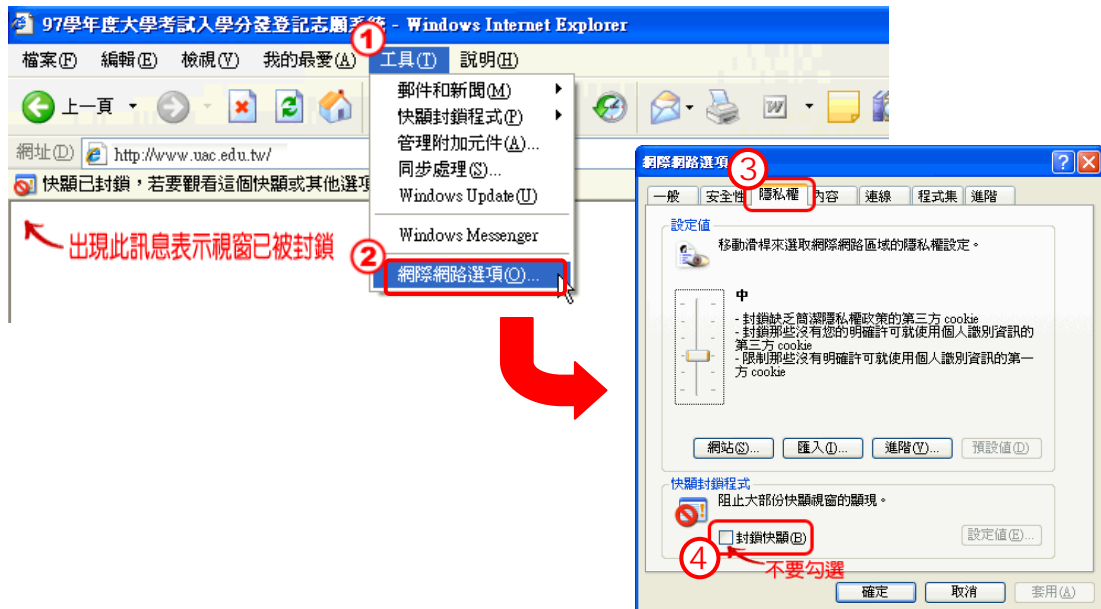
97學年度大學考試入學分發登記志願系統 - Windows Internet Explorer

檔案(F) 編輯(E) 檢視(V) 我的最愛(A) ① 工具(T) 說明(H)

上一頁

網址(D) http://www.uac.edu.tw/

快顯已封鎖，若要觀看這個快顯或其他選項

出現此訊息表示視窗已被封鎖

郵件和新聞(M)
快顯封鎖程式(P)
管理附加元件(A)...
同步處理(S)...
Windows Update(U)
Windows Messenger
② 網際網路選項(O)...

網際網路選項 ③

一般 安全性 隱私權 內容 連線 程式集 進階

設定值

移動滑桿來選取網際網路區域的隱私權設定。

中

- 封鎖缺乏簡潔隱私權政策的第三方 cookie
- 封鎖那些沒有您的明確許可就使用個人識別資訊的第三方 cookie
- 限制那些沒有明確許可就使用個人識別資訊的第一方 cookie

網站(S)... 匯入(I)... 進階(V)... 預設值(D)

快顯封鎖程式

阻止大部份快顯視窗的顯現。

④ 封鎖快顯(B) 設定值(E)...

不要勾選

確定 取消 套用(A)